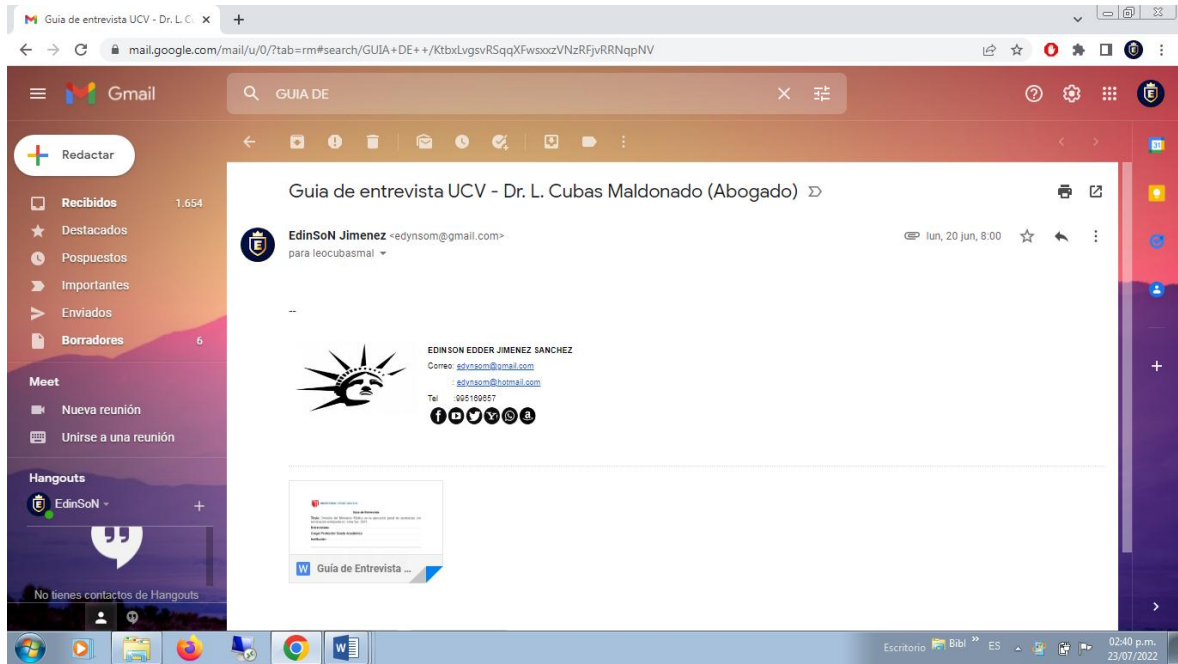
Guia de entrevista UCV - Dr. L. C ×
+
mail.google.com/mail/u/0/?tab=rm#search/GUIA+DE++/KtbxLvgsvRSqqXFwsxxzVNzRFjvRRNqpNV

Gmail
GUIA DE

Redactar
Recibidos 1.654
Destacados
Pospuestos
Importantes
Enviados
Borradores 6
Meet
Nueva reunión
Unirse a una reunión
Hangouts
EdinSoN
No tienes contactos de Hangouts

Guia de entrevista UCV - Dr. L. Cubas Maldonado (Abogado)

EdinSoN Jimenez <edynsom@gmail.com>
para leocubasmal
lun, 20 jun, 8:00

--

EDINSON EDDER JIMENEZ SANCHEZ
Correo: edynsom@gmail.com
: edynsom@hotmail.com
Tel :995169657

Guía de Entrevista
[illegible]

Guía de Entrevista ...

Escritorio Bibl ES 02:40 p.m. 23/07/2022